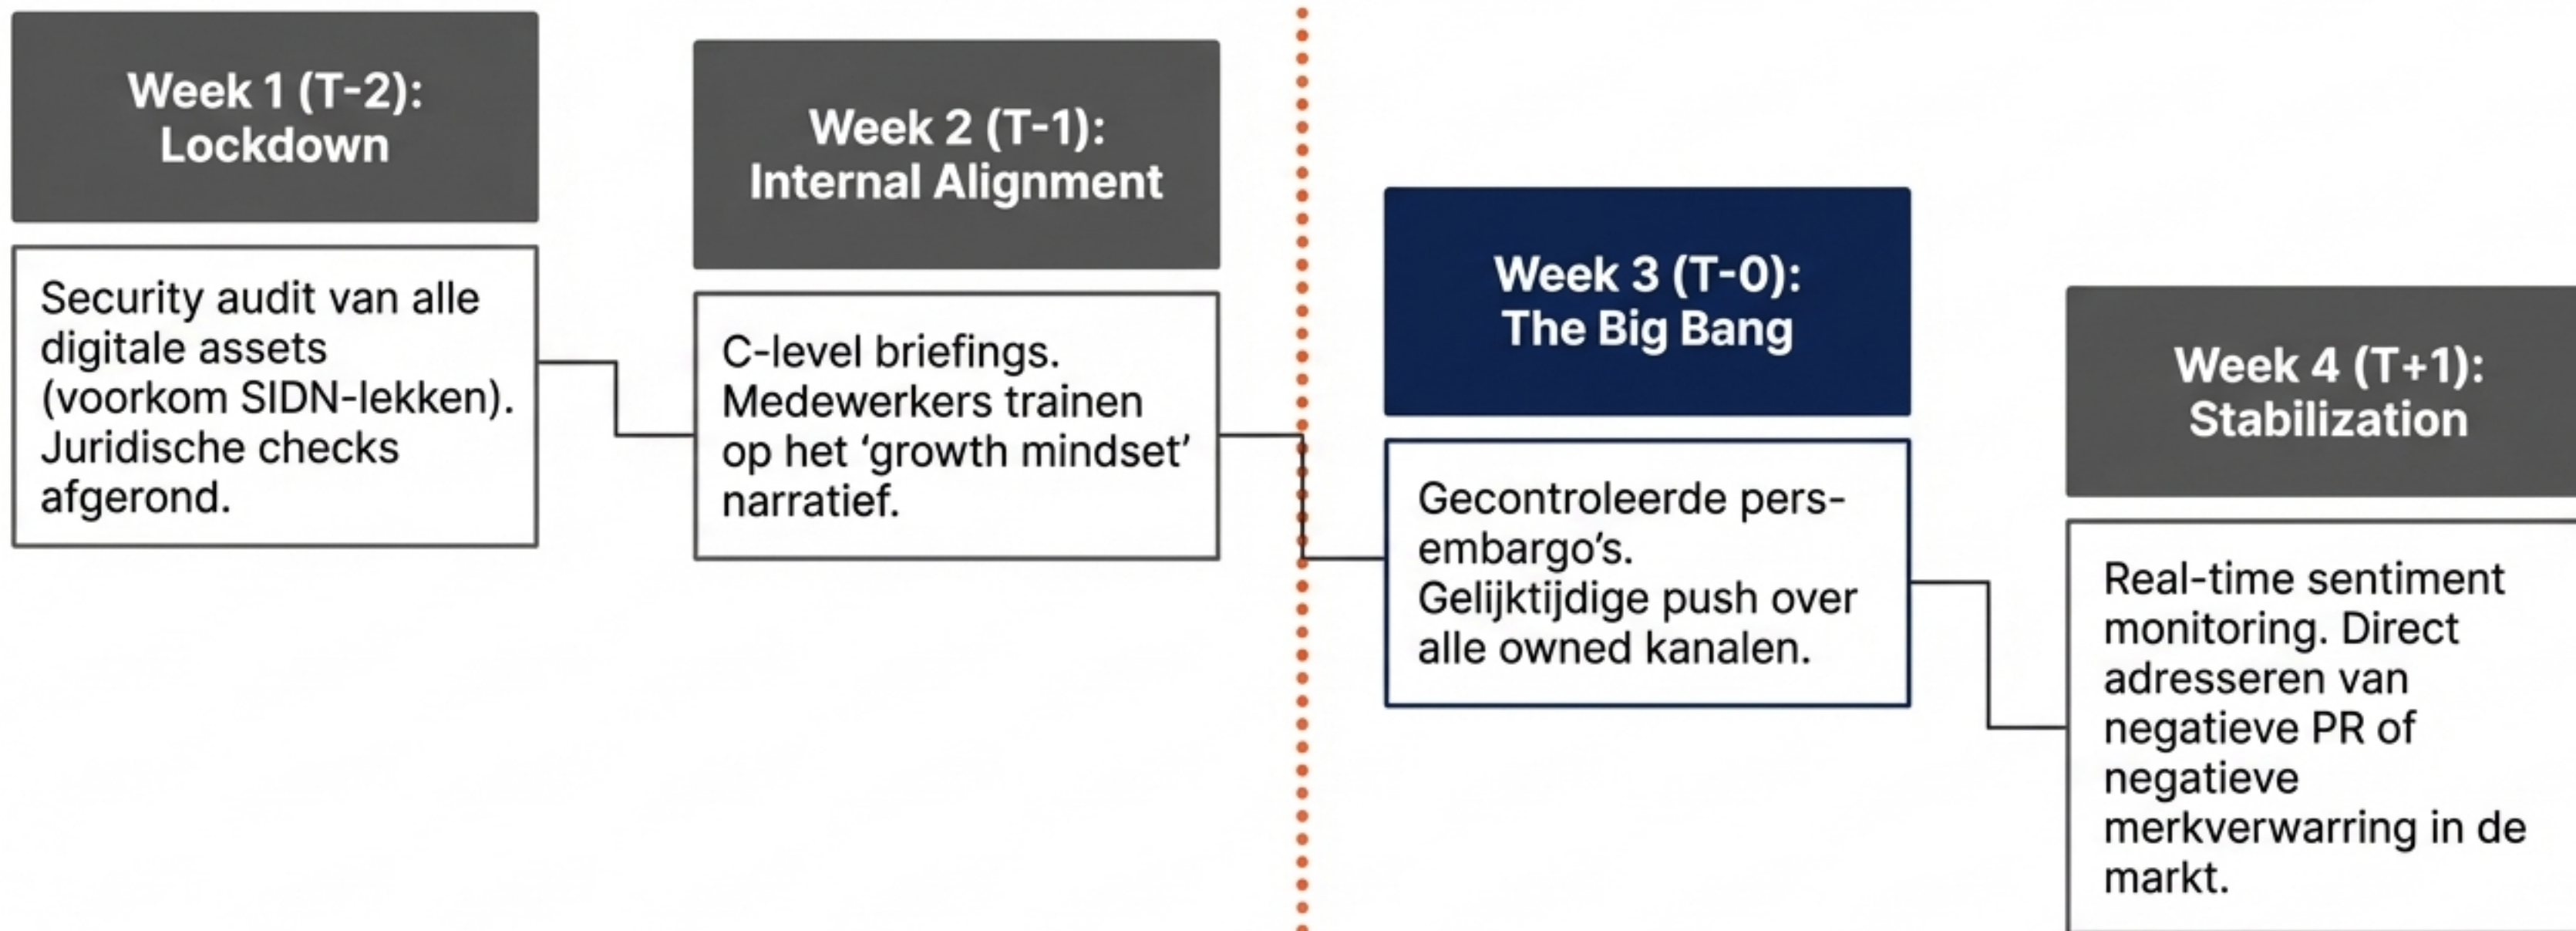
Week 1 (T-2):
Lockdown

Security audit van alle digitale assets (voorkom SIDN-lekken). Juridische checks afgerond.

Week 2 (T-1):
Internal Alignment

C-level briefings. Medewerkers trainen op het ‘growth mindset’ narratief.

Week 3 (T-0):
The Big Bang

Gecontroleerde pers-embargo’s. Gelijktijdige push over alle owned kanalen.

Week 4 (T+1):
Stabilization

Real-time sentiment monitoring. Direct adresseren van negatieve PR of negatieve merkverwarring in de markt.